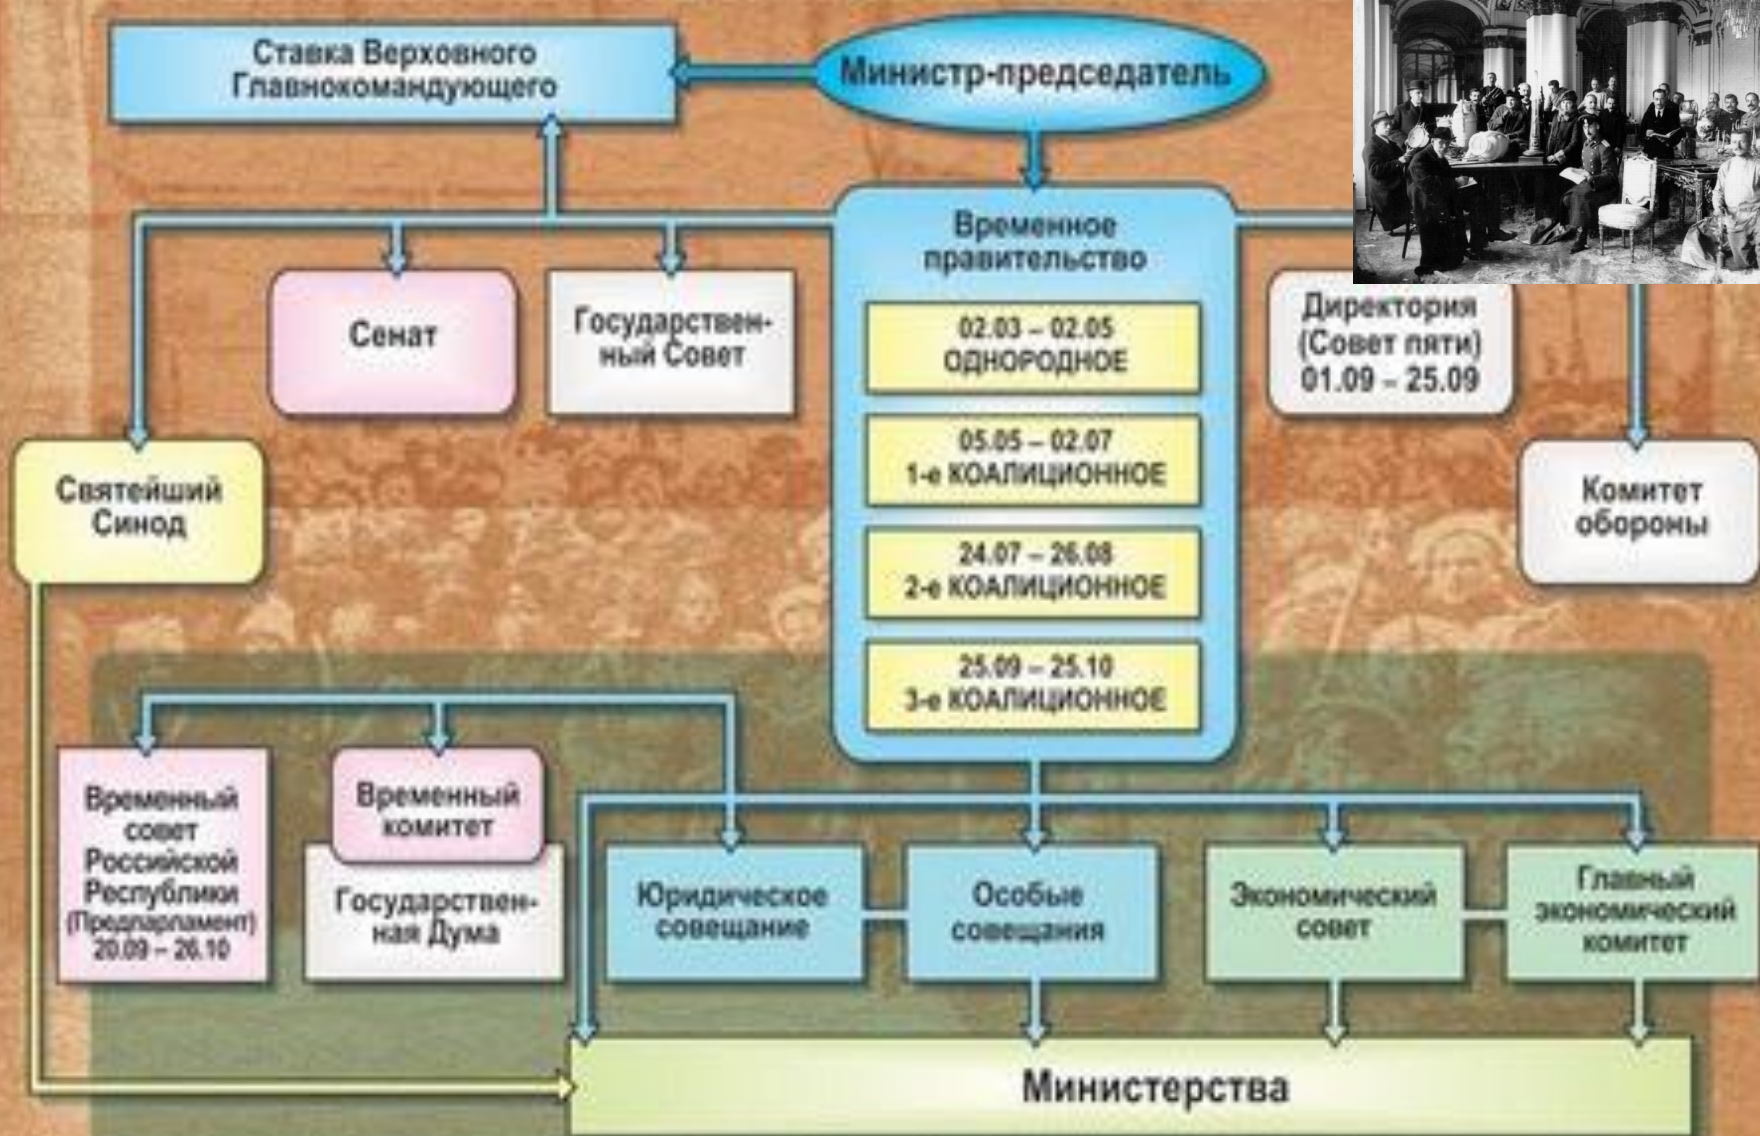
Ставка Верховного Главнокомандующего

Министр-председатель

Временное правительство

02.03 – 02.05 ОДНОРОДНОЕ

05.05 – 02.07 1-е КОАЛИЦИОННОЕ

24.07 – 26.08 2-е КОАЛИЦИОННОЕ

25.09 – 25.10 3-е КОАЛИЦИОННОЕ

Сенат

Государственный Совет

Директория (Совет пяти) 01.09 - 25.09

Святейший Синод

Комитет обороны

Временный совет Российской Республики (Предпарламент) 20.09 – 26.10

Временный комитет

Государственная Дума

Юридическое совещание

Особые совещания

Экономический совет

Главный экономический комитет

Министерства